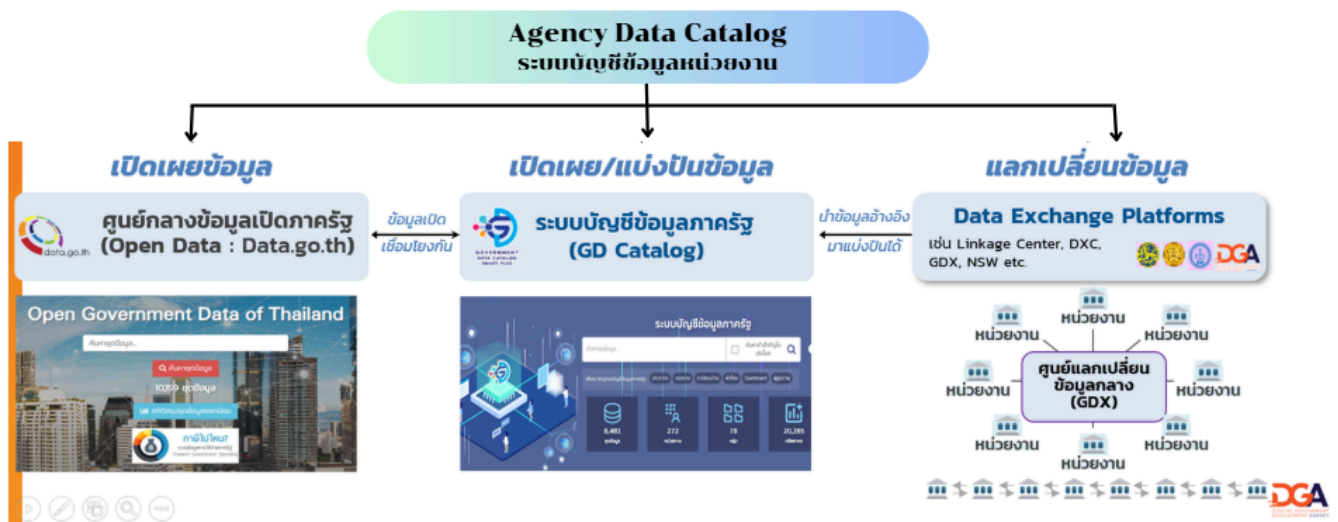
Agency Data Catalog
ระบบบัญชีข้อมูลหน่วยงาน

เปิดเผยข้อมูล

เปิดเผย/แบ่งปันข้อมูล

แลกเปลี่ยนข้อมูล

data.go.th

ศูนย์กลางข้อมูลเปิดภาครัฐ (Open Data : Data.go.th)

ข้อมูลเปิด เชื่อมโยงกัน

GOVERNMENT DATA CATALOG SMART PLUS

ระบบบัญชีข้อมูลภาครัฐ (GD Catalog)

นำข้อมูลอ้างอิง มาแบ่งปันได้

Data Exchange Platforms

เช่น Linkage Center, DXC, GDX, NSW etc.

DGA

Open Government Data of Thailand

ค้นหาชุดข้อมูล...

ค้นหาชุดข้อมูล

10,159 ชุดข้อมูล

ภาษีไปไหน?

ระบบบัญชีข้อมูลภาครัฐ

8,481

272

78

20,285

หน่วยงาน

หน่วยงาน

หน่วยงาน

หน่วยงาน

ศูนย์แลกเปลี่ยนข้อมูลกลาง (GDX)

หน่วยงาน

หน่วยงาน

หน่วยงาน

หน่วยงาน

DGA